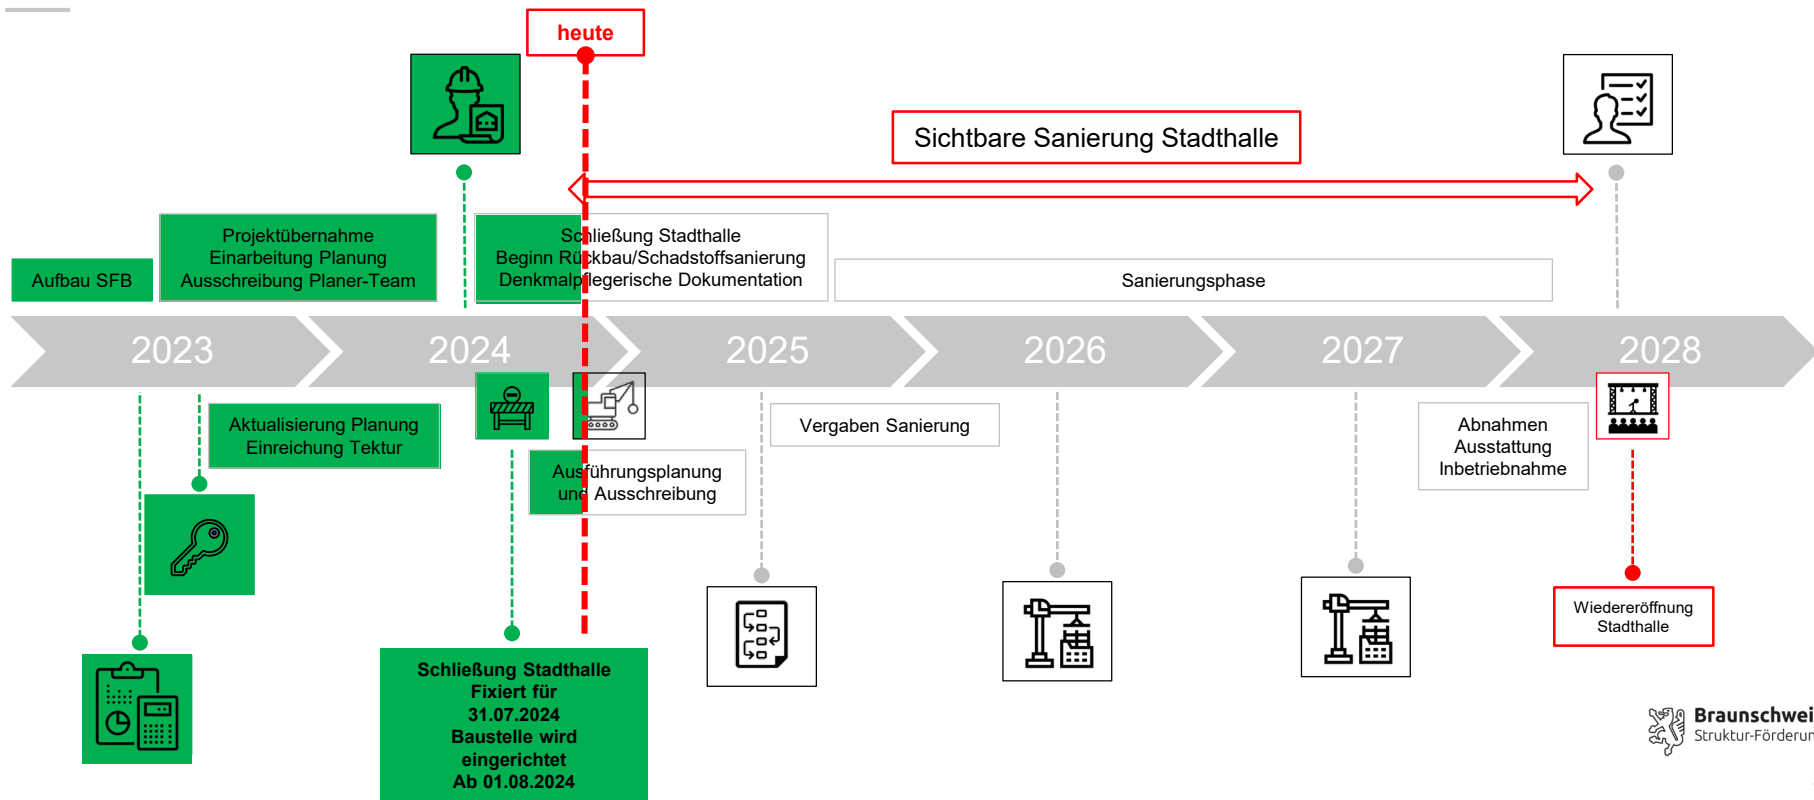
heute

Sichtbare Sanierung Stadthalle

Aufbau SFB

Projektübernahme
Einarbeitung Planung
Ausschreibung Planer-Team

Schließung Stadthalle
Beginn Rückbau/Schadstoffsanierung
Denkmalpflegerische Dokumentation

Sanierungsphase

2023 2024 2025 2026 2027 2028

Aktualisierung Planung
Einreichung Tektur

Vergaben Sanierung

Abnahmen
Ausstattung
Inbetriebnahme

Ausführungsplanung
und Ausschreibung

Wiedereröffnung
Stadthalle

Schließung Stadthalle
Fixiert für
31.07.2024
Baustelle wird
eingerichtet
Ab 01.08.2024

Braunschwei
Struktur-Förderun